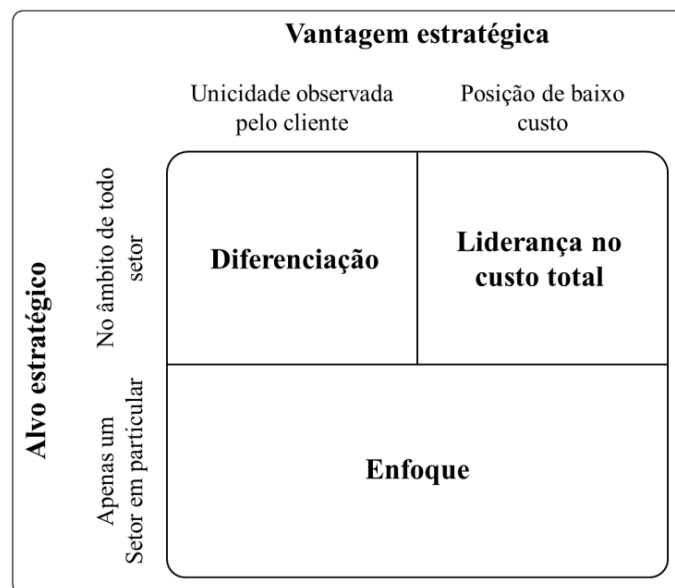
Vantagem estratégica

Unicidade observada pelo cliente

Posição de baixo custo

Alvo estratégico

No âmbito de todo setor

Diferenciação

Liderança no custo total

Apenas um Setor em particular

Enfoque